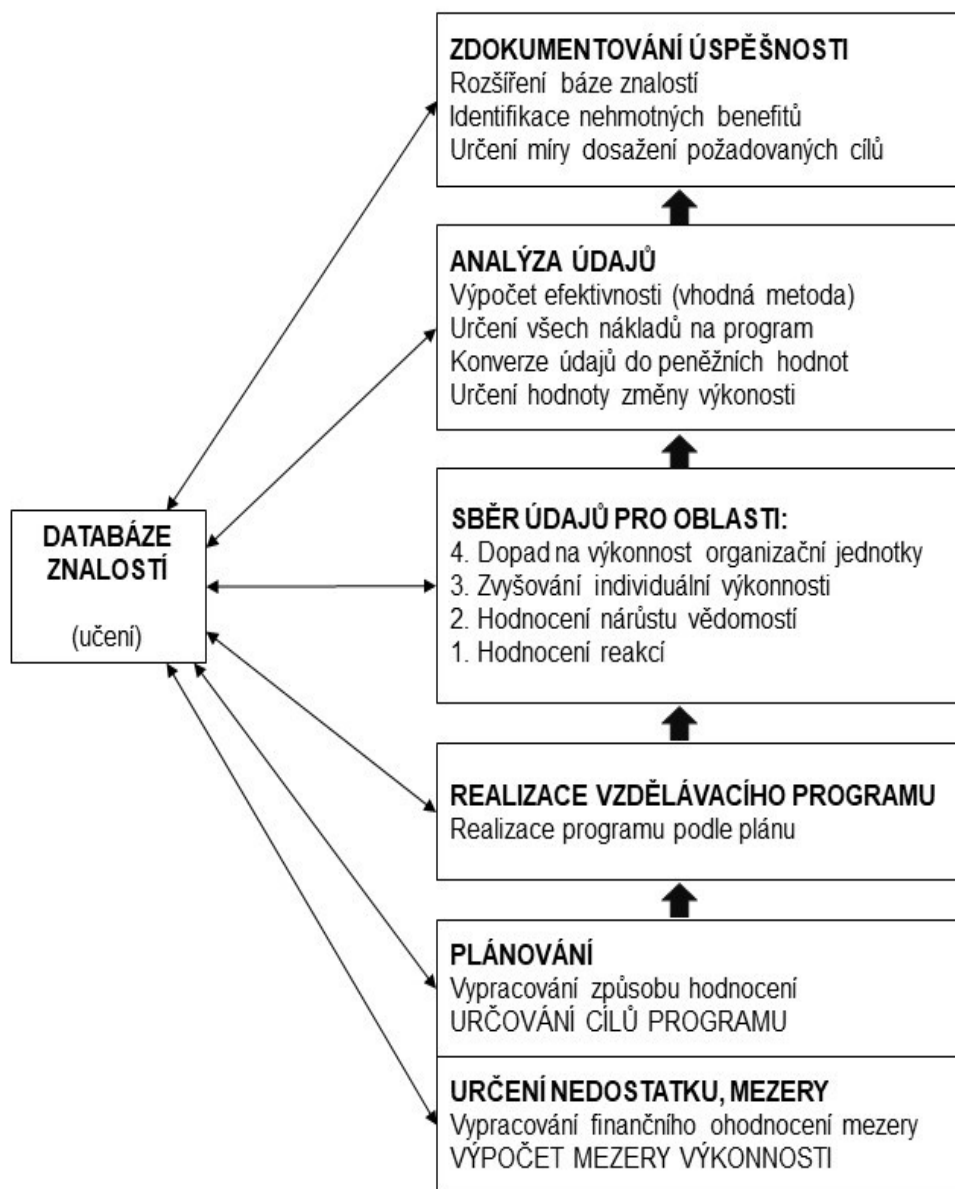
ZDOKUMENTOVÁNÍ ÚSPĚŠNOSTI
Rozšíření báze znalostí
Identifikace nehmotných benefitů
Určení míry dosažení požadovaných cílů

ANALÝZA ÚDAJŮ
Výpočet efektivnosti (vhodná metoda)
Určení všech nákladů na program
Konverze údajů do peněžních hodnot
Určení hodnoty změny výkonosti

DATABÁZE ZNALOSTÍ

(učení)

SBĚR ÚDAJŮ PRO OBLASTI:
4. Dopad na výkonnost organizační jednotky
3. Zvyšování individuální výkonnosti
2. Hodnocení nárůstu vědomostí
1. Hodnocení reakcí

REALIZACE VZDĚLÁVACÍHO PROGRAMU
Realizace programu podle plánu

PLÁNOVÁNÍ
Vypracování způsobu hodnocení
URČOVÁNÍ CÍLŮ PROGRAMU

URČENÍ NEDOSTATKU, MEZERY
Vypracování finančního ohodnocení mezery
VÝPOČET MEZERY VÝKONNOSTI